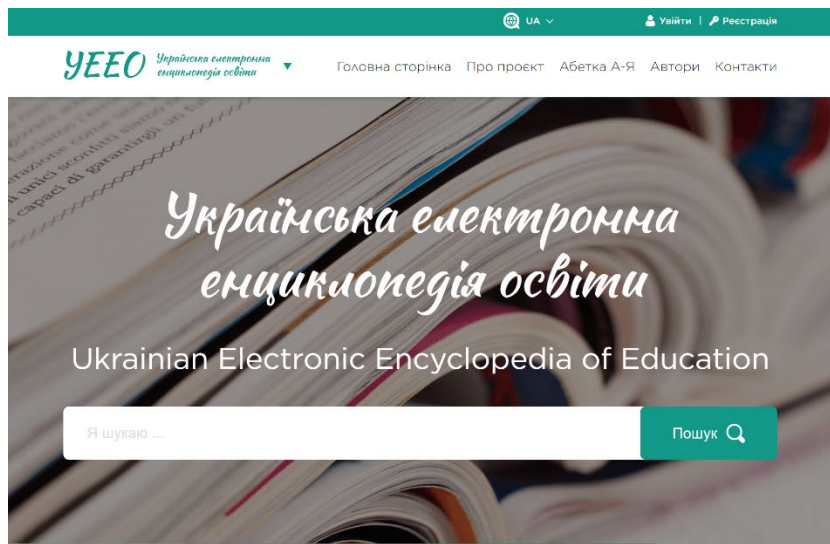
UA

Увійти | Реєстрація

УЕЕО Українська електронна енциклопедія освіти

Головна сторінка Про проєкт Абетка А-Я Автори Контакти

Українська електронна енциклопедія освіти

Ukrainian Electronic Encyclopedia of Education

Я шукаю ...

Пошук